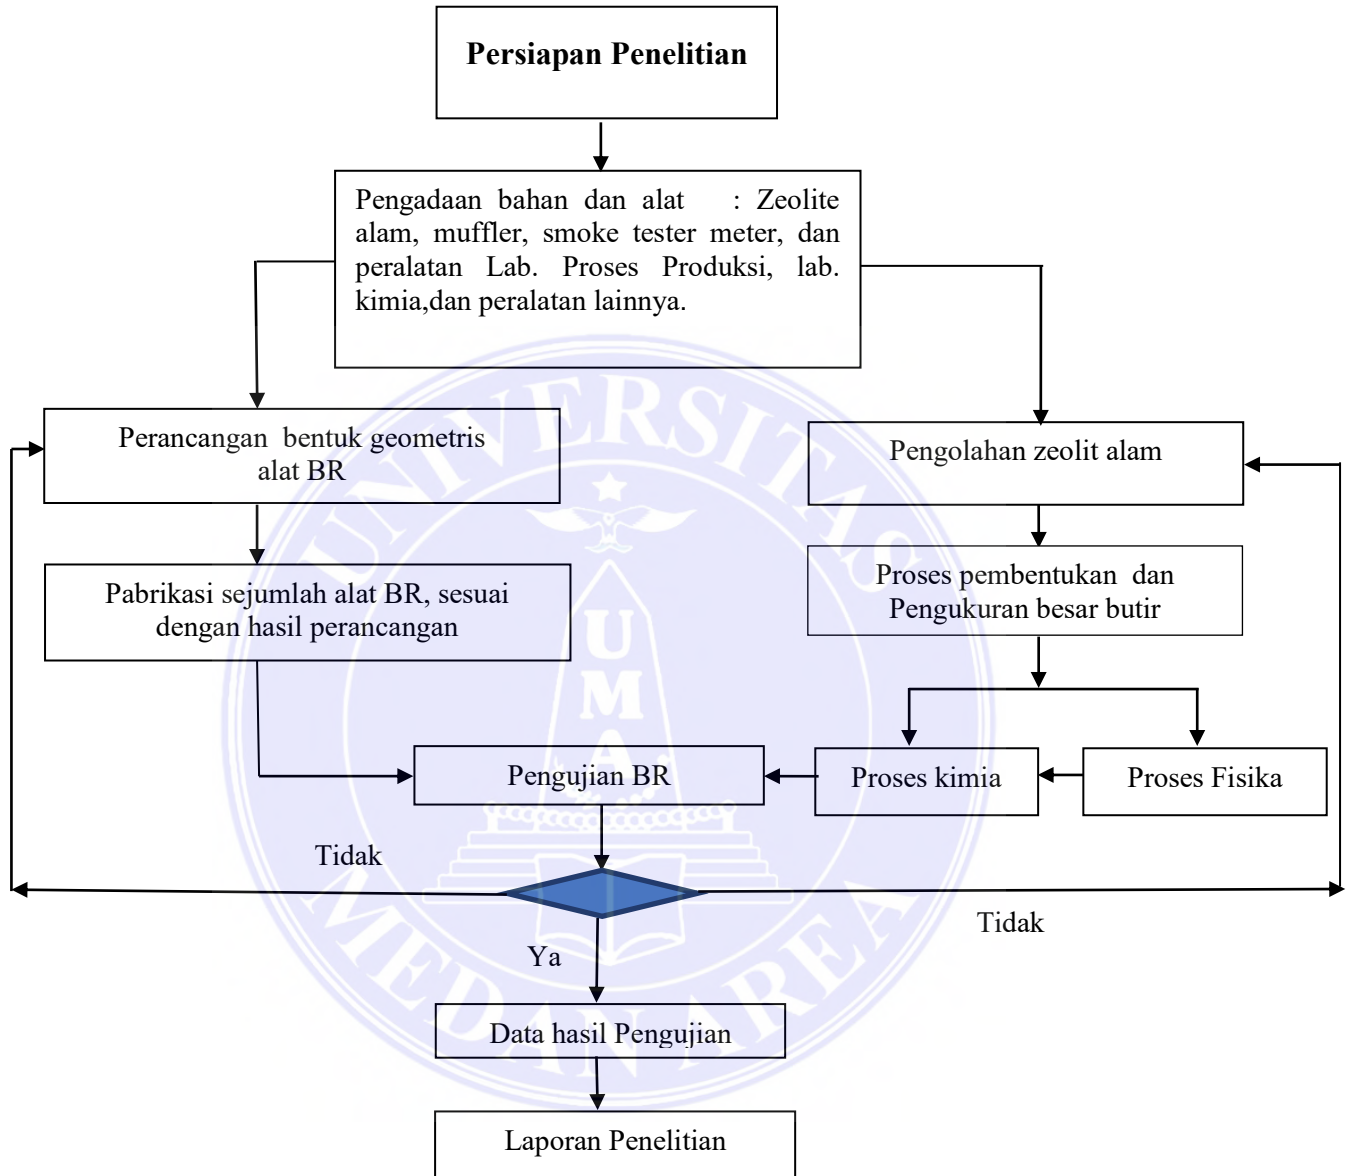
Persiapan Penelitian

Pengadaan bahan dan alat : Zeolite alam, muffler, smoke tester meter, dan peralatan Lab. Proses Produksi, lab. kimia,dan peralatan lainnya.

Perancangan bentuk geometris alat BR

Pengolahan zeolit alam

Pabrikasi sejumlah alat BR, sesuai dengan hasil perancangan

Proses pembentukan dan Pengukuran besar butir

Pengujian BR

Proses kimia

Proses Fisika

Tidak

Tidak

Ya

Data hasil Pengujian

Laporan Penelitian

UNIVERSITAS MEDAN AREA

UMA